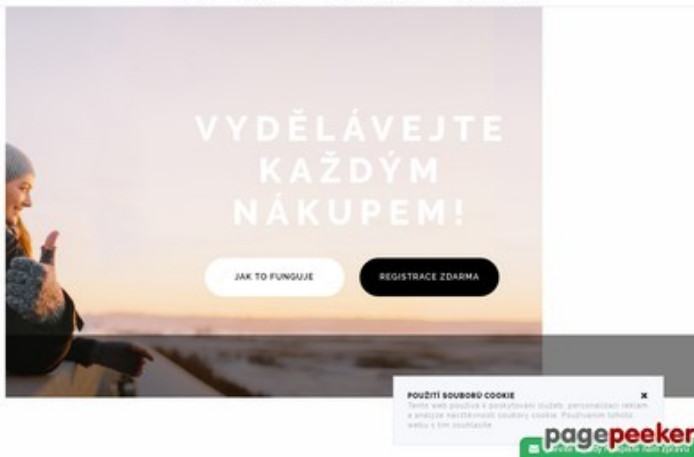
VYDĚLÁVEJTE KAŽDÝM NÁKUPEM!

JAK TO FUNGUJE

REGISTRACE ZDARMA

POUŽITÍ SOUBORŮ COOKIE

×

Tento web používá k poskytování služeb, personalizaci reklam a analýze návštěvnosti soubory cookie. Používáním tohoto webu s tím souhlasíte.

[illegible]

pagepeeker